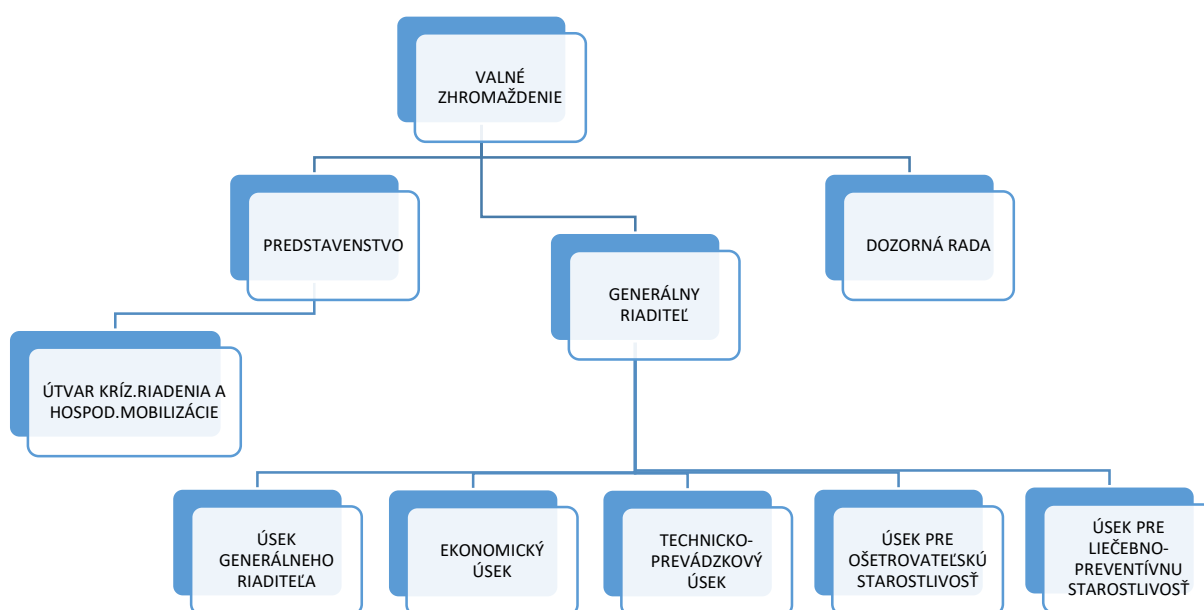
VALNÉ ZHROMAŽDENIE

PREDSTAVENSTVO

GENERÁLNY RIADITEĽ

DOZORNÁ RADA

ÚTVAR KRÍZ.RIADENIA A HOSPOD.MOBILIZÁCIE

ÚSEK GENERÁLNEHO RIADITEĽA

EKONOMICKÝ ÚSEK

TECHNICKO-PREVÁDZKOVÝ ÚSEK

ÚSEK PRE OŠETROVATEĽSKÚ STAROSTLIVOSŤ

ÚSEK PRE LIEČEBNO-PREVENTÍVNU STAROSTLIVOSŤ